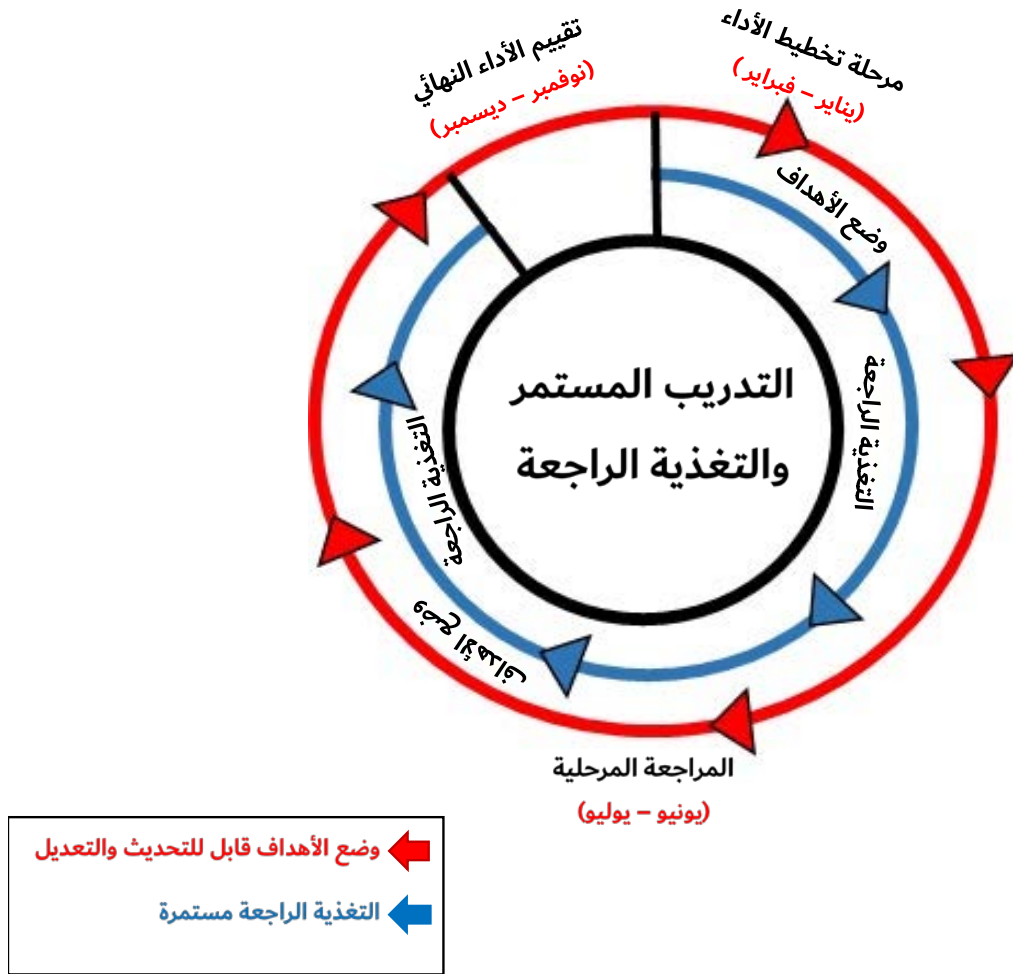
مرحلة تخطيط الأداء
(يناير – فبراير)

تقييم الأداء النهائي
(نوفمبر – ديسمبر)

وضع الأهداف

التغذية الراجعة

التدريب المستمر
والتغذية الراجعة

التغذية الراجعة

دعم الأداء

المراجعة المرحلية
(يونيو – يوليو)

وضع الأهداف قابل للتحديث والتعديل

التغذية الراجعة مستمرة